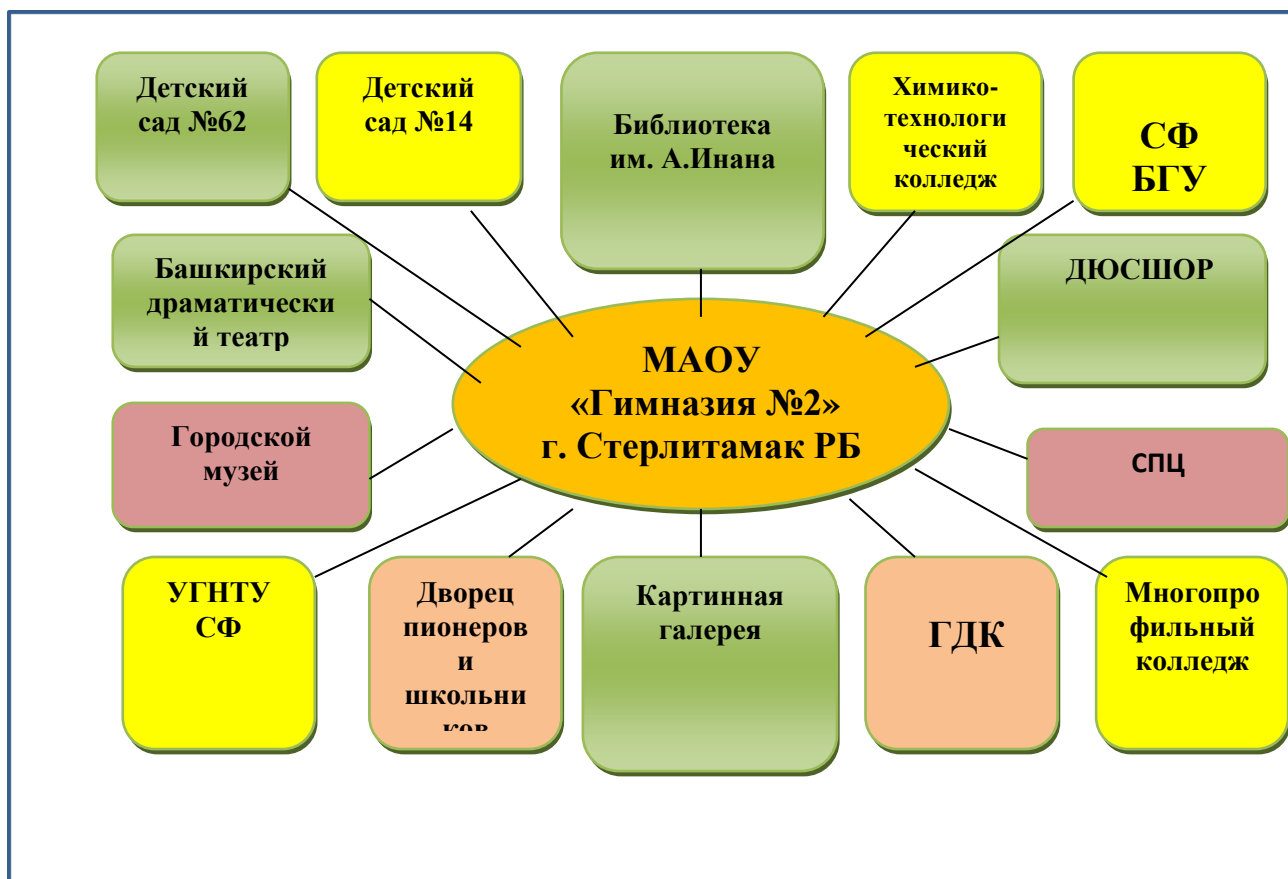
Детский сад №62

Детский сад №14

Библиотека им. А.Инана

Химико-технологический колледж

СФ БГУ

Башкирский драматический театр

ДЮСШОР

МАОУ «Гимназия №2» г. Стерлитамак РБ

Городской музей

СПЦ

УГНТУ СФ

Дворец пионеров и школьни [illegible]

Картинная галерея

ГДК

Многопрофильный колледж